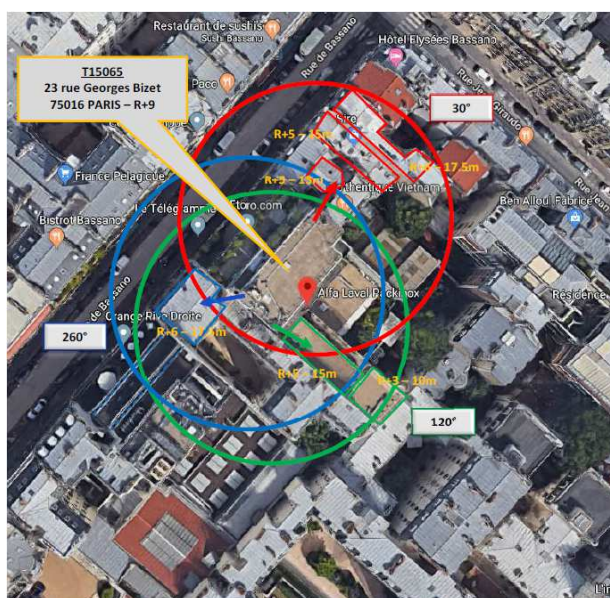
Restaurant de sushis
Sushi Bassano
Hôtel Elysées Bassano
Rue de Bassano
Rue Lauriston
T15065
23 rue Georges Bizet
75016 PARIS – R+9
Paco
30°
R+5 – 15m
Cire
R+5 – 17.5m
R+3 – 10m
Authentique Vietnam
France Pelagique
Bistrot Bassano
Le Télégramme
Ctoro.com
Ben Alloul Fabrice
de Bassano
Alfa Laval Packinox
Résidence
260°
Grande Rive Droite
R+6 – 17.5m
R+5 – 15m
R+3 – 10m
120°
Lin